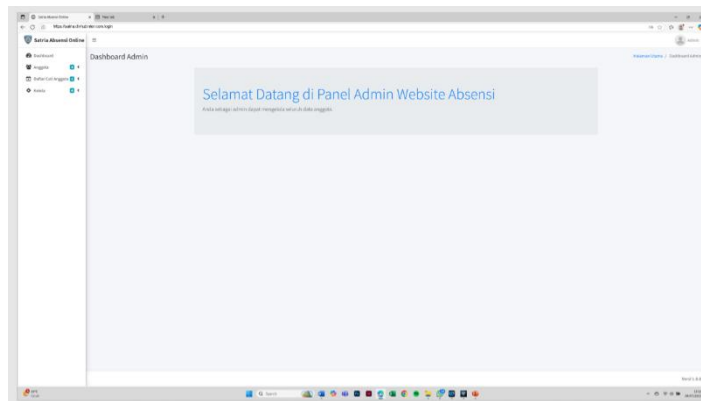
Satria Absensi Online

Dashboard
Anggota
Daftar Cuti Anggota
Rekap

Dashboard Admin

Halaman Utama / Dashboard Admin

Selamat Datang di Panel Admin Website Absensi

Anda sebagai admin dapat mengelola seluruh data anggota.

Search